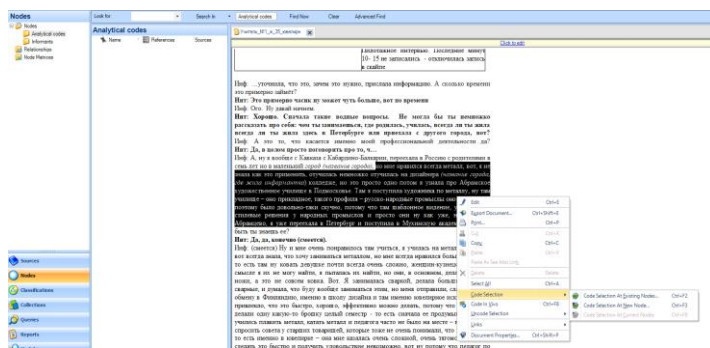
Nodes
Nodes
Analytical codes
Informants
Relationships
Node Matrices

Look for: Search In Analytical codes Find Now Clear Advanced Find

Analytical codes
Name References Sources

Click to edit

дополнительное материалы. Последние минут 10- 15 не записались – отключилась запись в скайпе

Инф …упомина, что это, зачем это нужно, прислала информацию. А сколько времени это примерно займет?
Инт: Это примерно часик ну может чуть больше, вот по времени
Инф Ого. Ну давай начнем
Инт: Хорошо. Сначала такие водные вопросы. Не могла бы ты немножко рассказать про себя: чем ты занимаешься, где родилась, училась, всегда ли ты жила всегда ли ты жила здесь в Петербурге или приехала с другого города, вот?
Инф А это то, что касается именно моей профессиональной деятельности да?
Инт: Да, в целом просто поговорить про то, ч…
Инф А, ну я вообще с Кавказа с Кабардино-Балкарии, переехала в Россию с родителями в семь лет ну в маленький город

Инт: Да, да, конечно (смеется).
Инф (смеется) Ну и мне очень понравилось там учиться, я училась на металл…

Sources
Nodes
Classifications
Collections
Queries
Reports

Edit Ctrl+E
Export Document... Ctrl+Shift+E
Print... Ctrl+P
Cut Ctrl+X
Copy Ctrl+C
Paste Ctrl+V
Paste As See Also Link
Delete Delete
Select All Ctrl+A
Code Selection
Code In Vivo Ctrl+F8
Uncode Selection
Links
Document Properties... Ctrl+Shift+P

Code Selection At Existing Nodes... Ctrl+F2
Code Selection At New Node... Ctrl+F3
Code Selection At Current Nodes Ctrl+F9